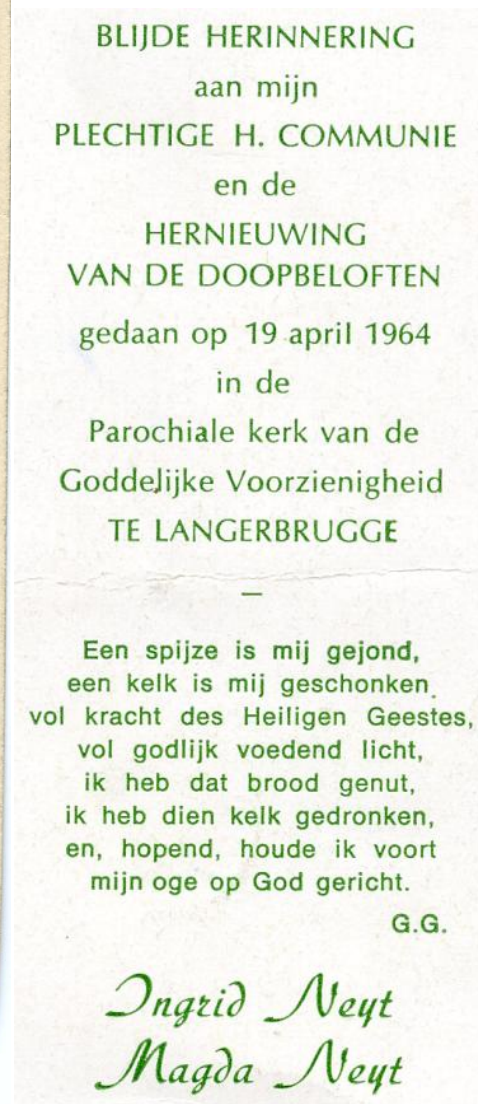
BLIJDE HERINNERING
aan mijn
PLECHTIGE H. COMMUNIE
en de
HERNIEUWING
VAN DE DOOPBELOFTEN
gedaan op 19 april 1964
in de
Parochiale kerk van de
Goddelijke Voorzienigheid
TE LANGERBRUGGE

—

Een spijze is mij gejond,
een kelk is mij geschonken.
vol kracht des Heiligen Geestes,
vol godlijk voedend licht,
ik heb dat brood genut,
ik heb dien kelk gedronken,
en, hopend, houde ik voort
mijn oge op God gericht.
G.G.

Ingrid Neyt
Magda Neyt